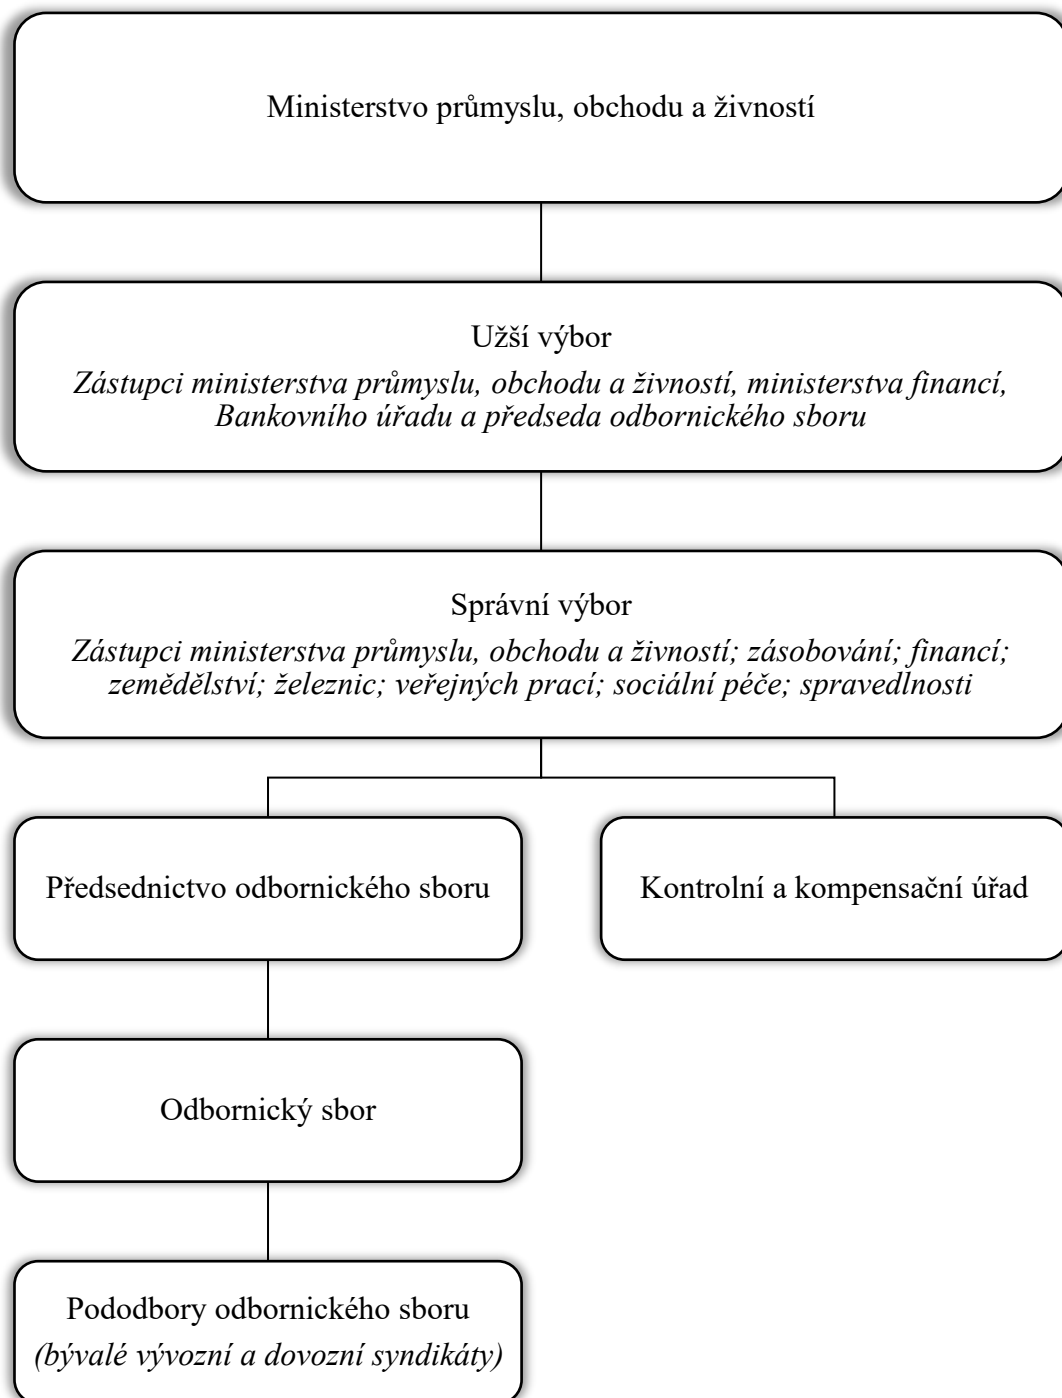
Ministerstvo průmyslu, obchodu a živností

Užší výbor

Zástupci ministerstva průmyslu, obchodu a živností, ministerstva financí, Bankovního úřadu a předseda odbornického sboru

Správní výbor

Zástupci ministerstva průmyslu, obchodu a živností; zásobování; financí; zemědělství; železnic; veřejných prací; sociální péče; spravedlnosti

Předsednictvo odbornického sboru

Kontrolní a kompensační úřad

Odbornický sbor

Pododbory odbornického sboru

(bývalé vývozní a dovozní syndikáty)